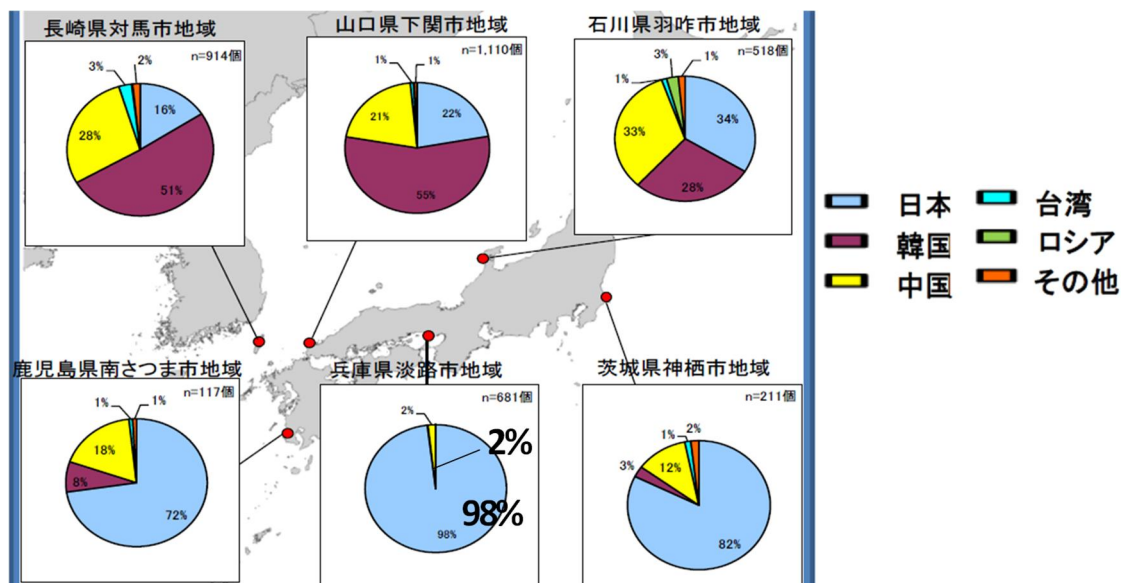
長崎県対馬市地域

n=914個

3%
2%
16%
28%
51%

山口県下関市地域

n=1,110個

1%
1%
21%
22%
55%

石川県羽咋市地域

n=518個

3%
1%
1%
33%
34%
28%

日本
韓国
中国
台湾
ロシア
その他

鹿児島県南さつま市地域

n=117個

1%
1%
18%
8%
72%

兵庫県淡路市地域

n=681個

2%
2%
98%
98%

茨城県神栖市地域

n=211個

1%
2%
3%
12%
82%